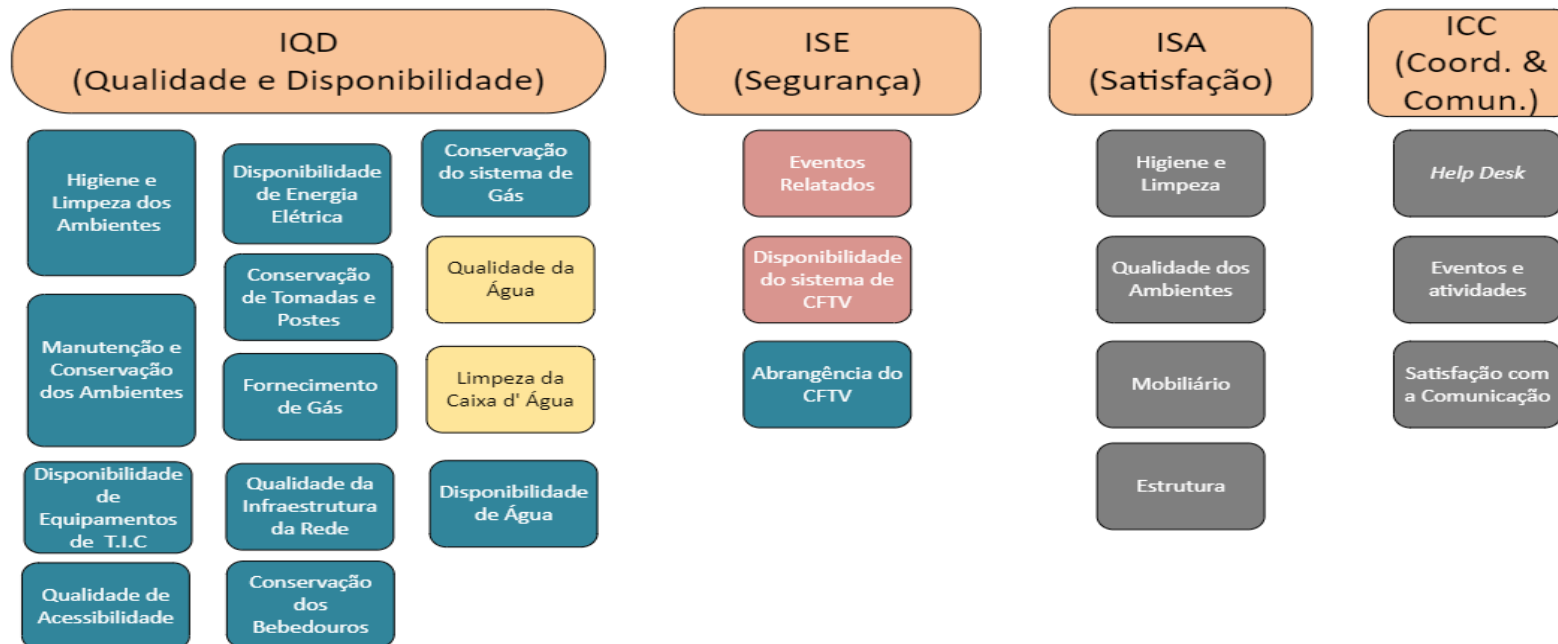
IQD
(Qualidade e Disponibilidade)

Higiene e Limpeza dos Ambientes

Manutenção e Conservação dos Ambientes

Disponibilidade de Equipamentos de T.I.C

Qualidade de Acessibilidade

Disponibilidade de Energia Elétrica

Conservação de Tomadas e Postes

Fornecimento de Gás

Qualidade da Infraestrutura da Rede

Conservação dos Bebedouros

Conservação do sistema de Gás

Qualidade da Água

Limpeza da Caixa d' Água

Disponibilidade de Água

ISE
(Segurança)

Eventos Relatados

Disponibilidade do sistema de CFTV

Abrangência do CFTV

ISA
(Satisfação)

Higiene e Limpeza

Qualidade dos Ambientes

Mobiliário

Estrutura

ICC
(Coord. &
Comun.)

Help Desk

Eventos e atividades

Satisfação com a Comunicação